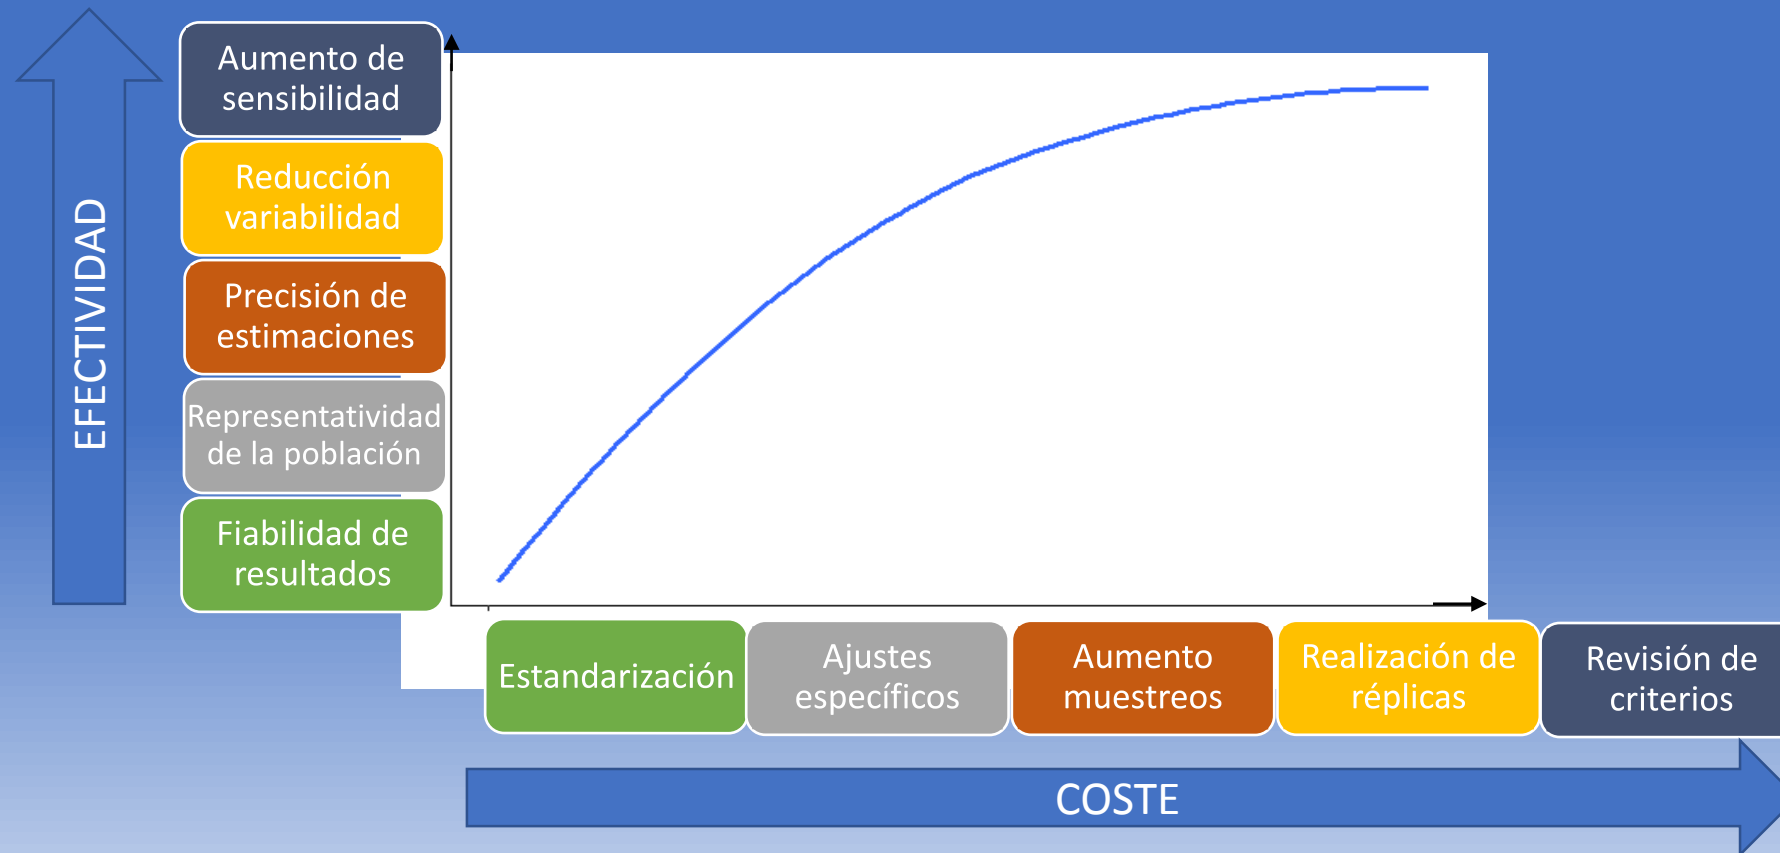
EFECTIVIDAD

Aumento de sensibilidad

Reducción variabilidad

Precisión de estimaciones

Representatividad de la población

Fiabilidad de resultados

Estandarización

Ajustes específicos

Aumento muestreos

Realización de réplicas

Revisión de criterios

COSTE